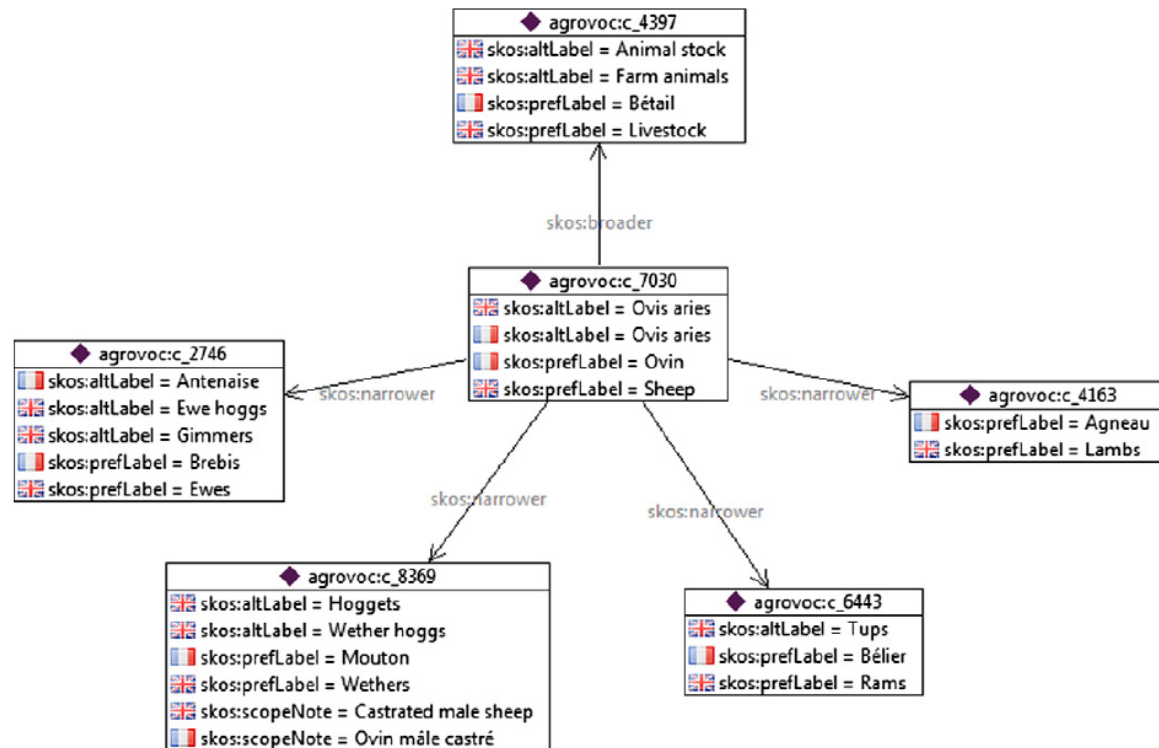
agrovoc:c_4397
skos:altLabel = Animal stock
skos:altLabel = Farm animals
skos:prefLabel = Bétail
skos:prefLabel = Livestock

skos:broader

agrovoc:c_7030
skos:altLabel = Ovis aries
skos:altLabel = Ovis aries
skos:prefLabel = Ovin
skos:prefLabel = Sheep

agrovoc:c_2746
skos:altLabel = Antenaise
skos:altLabel = Ewe hoggs
skos:altLabel = Gimmers
skos:prefLabel = Brebis
skos:prefLabel = Ewes

skos:narrower

skos:narrower

agrovoc:c_4163
skos:prefLabel = Agneau
skos:prefLabel = Lambs

skos:narrower

skos:narrower

agrovoc:c_8369
skos:altLabel = Hoggets
skos:altLabel = Wether hoggs
skos:prefLabel = Mouton
skos:prefLabel = Wethers
skos:scopeNote = Castrated male sheep
skos:scopeNote = Ovin mâle castré

agrovoc:c_6443
skos:altLabel = Tups
skos:prefLabel = Bélier
skos:prefLabel = Rams